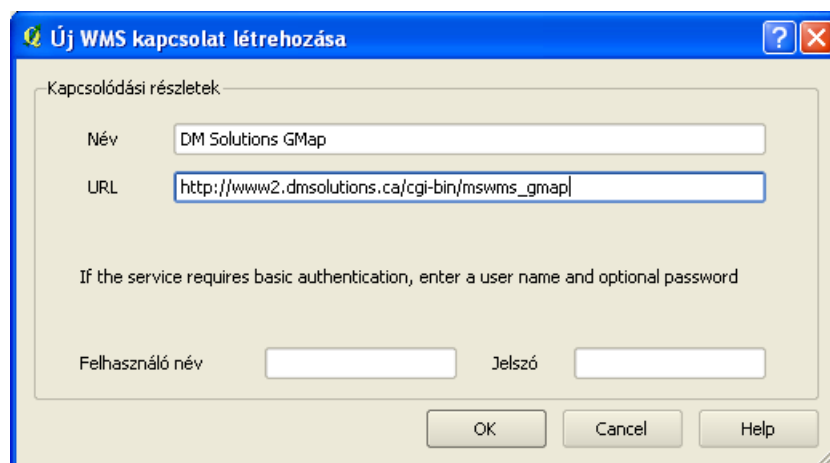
Új WMS kapcsolat létrehozása

Kapcsolódási részletek

Név DM Solutions GMap

URL http://www2.dmsolutions.ca/cgi-bin/mswms_gmap

If the service requires basic authentication, enter a user name and optional password

Felhasználó név Jelszó

OK Cancel Help